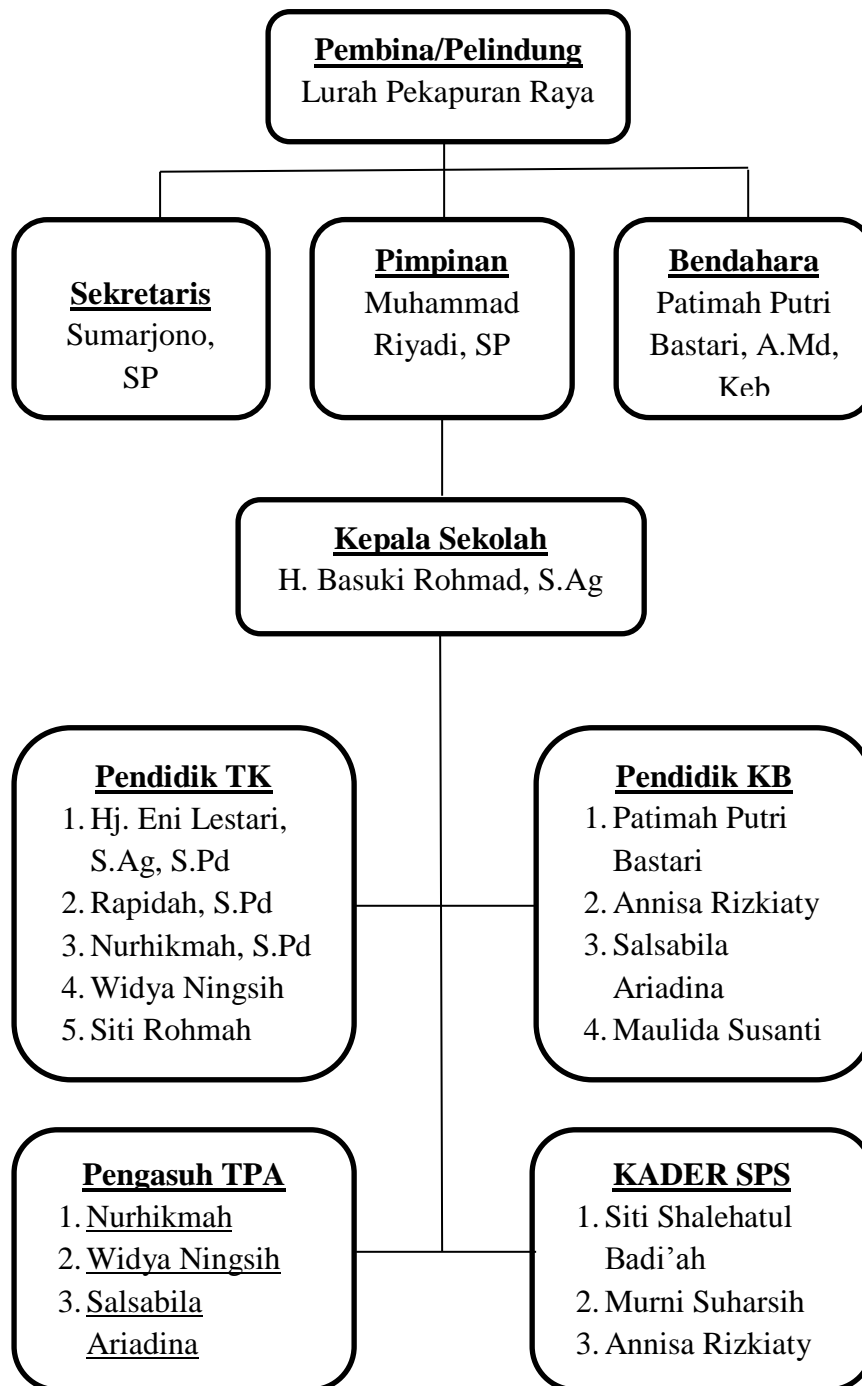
Pembina/Pelindung
Lurah Pekapuran Raya

Sekretaris
Sumarjono, SP

Pimpinan
Muhammad Riyadi, SP

Bendahara
Patimah Putri Bastari, A.Md, Keb

Kepala Sekolah
H. Basuki Rohmad, S.Ag

Pendidik TK
1. Hj. Eni Lestari, S.Ag, S.Pd
2. Rapidah, S.Pd
3. Nurhikmah, S.Pd
4. Widya Ningsih
5. Siti Rohmah

Pendidik KB
1. Patimah Putri Bastari
2. Annisa Rizkiaty
3. Salsabila Ariadina
4. Maulida Susanti

Pengasuh TPA
1. Nurhikmah
2. Widya Ningsih
3. Salsabila Ariadina

KADER SPS
1. Siti Shalehatul Badi'ah
2. Murni Suharsih
3. Annisa Rizkiaty